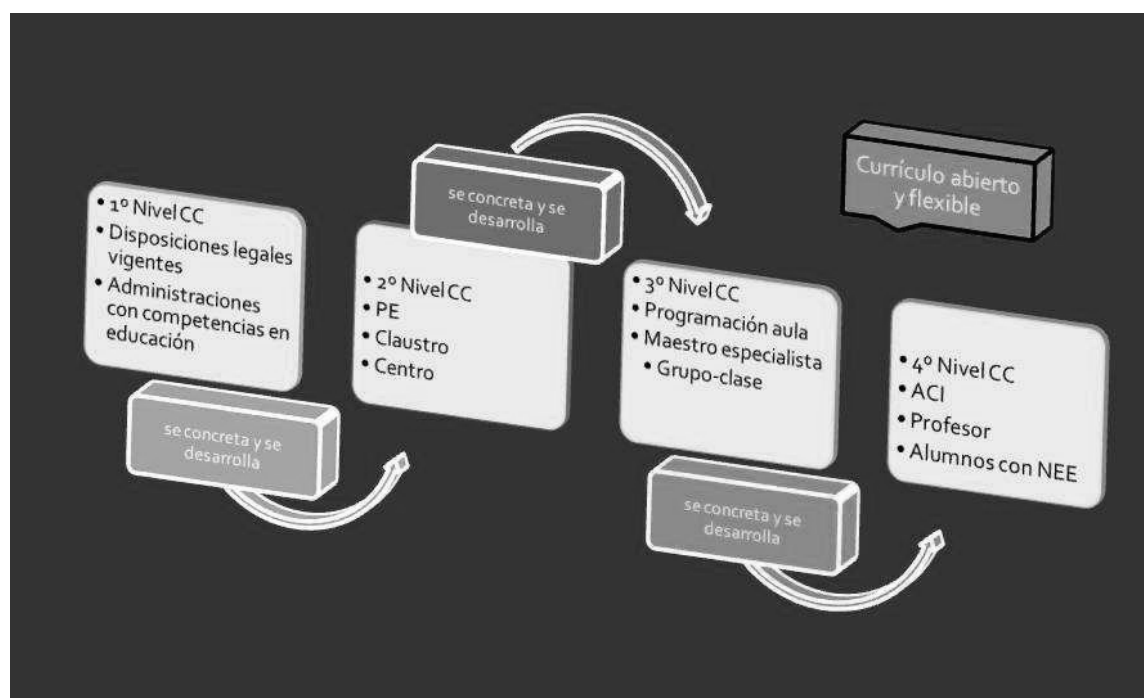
Currículo abierto y flexible

• 1º Nivel CC
• Disposiciones legales vigentes
• Administraciones con competencias en educación

se concreta y se desarrolla

• 2º Nivel CC
• PE
• Claustro
• Centro

se concreta y se desarrolla

• 3º Nivel CC
• Programación aula
• Maestro especialista
• Grupo-clase

se concreta y se desarrolla

• 4º Nivel CC
• ACI
• Profesor
• Alumnos con NEE